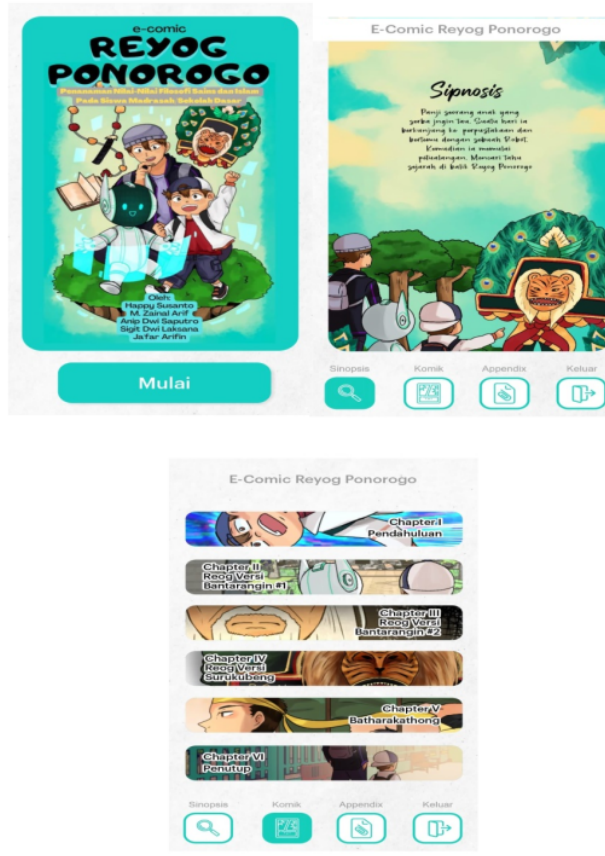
e-comic
REYOG PONOROGO

Penanaman Nilai-Nilai Filosofi Sains dan Islam Pada Siswa Madrasah Sekolah Dasar

Oleh:
Happy Susanto
M. Zainal Arif
Anip Dwi Saputro
Sigit Dwi Laksana
Ja'far Arifin

Mulai

E-Comic Reyog Ponorogo

Sipnosis

Panji seorang anak yang serba ingin tau. Suatu hari ia berkunjung ke perpustakaan dan bertemu dengan sebuah Robot. Kemudian ia memulai petualangan. Mencari tahu sejarah di balik Reyog Ponorogo

Sinopsis
Komik
Appendix
Keluar

E-Comic Reyog Ponorogo

Chapter I
Pendahuluan

Chapter II
Reog Versi Bantarangin #1

Chapter III
Reog Versi Bantarangin #2

Chapter IV
Reog Versi Surukubeng

Chapter V
Batharakathong

Chapter VI
Penutup

Sinopsis
Komik
Appendix
Keluar